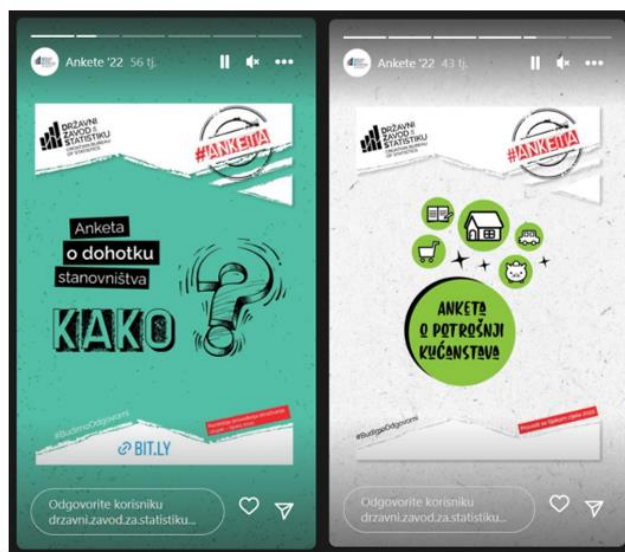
Ankete '22 56 tj.

DRŽAVNI ZAVOD ZA STATISTIKU
CROATIAN BUREAU OF STATISTICS

#ANKETA

Anketa
o dohotku
stanovništva

KAKO

#BudimoOdgovorni

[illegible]

BIT.LY

Odgovorite korisniku drzavni.zavod.za.statistiku...

Ankete '22 43 tj.

DRŽAVNI ZAVOD ZA STATISTIKU
CROATIAN BUREAU OF STATISTICS

#ANKETA

ANKETA
O POTROŠNJI
KUĆANSTAVA

#BudimoOdgovorni

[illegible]

Odgovorite korisniku drzavni.zavod.za.statistiku...